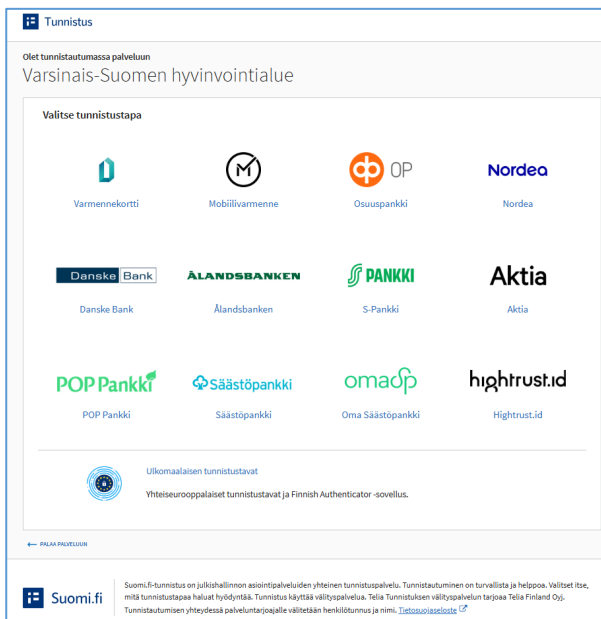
Tunnistus

Olet tunnistautumassa palveluun
Varsinais-Suomen hyvinvointialue

Valitse tunnistustapa

Varmennekortti
Mobiilivarmenne
OP
Osuuspankki
Nordea
Nordea

Danske Bank
Danske Bank
ÅLANDSBANKEN
Ålandsbanken
S PANKKI
S-Pankki
Aktia
Aktia

POP Pankki
POP Pankki
Säästöpankki
Säästöpankki
omasp
Oma Säästöpankki
hightrust.id
Hightrust.id

Ulkomaalaisen tunnistustavat
Yhteiseurooppalaiset tunnistustavat ja Finnish Authenticator -sovellus.

← PALAA PALVELUUN

Suomi.fi

Suomi.fi-tunnistus on julkishallinnon asiointipalveluiden yhteinen tunnistuspalvelu. Tunnistautuminen on turvallista ja helppoa. Valitset itse, mitä tunnistustapaa haluat hyödyntää. Tunnistus käyttää välityspalvelua. Telia Tunnistuksen välityspalvelun tarjoaa Telia Finland Oyj. Tunnistautumisen yhteydessä palveluntarjoajalle välitetään henkilötunnus ja nimi. Tietosuojaseloste